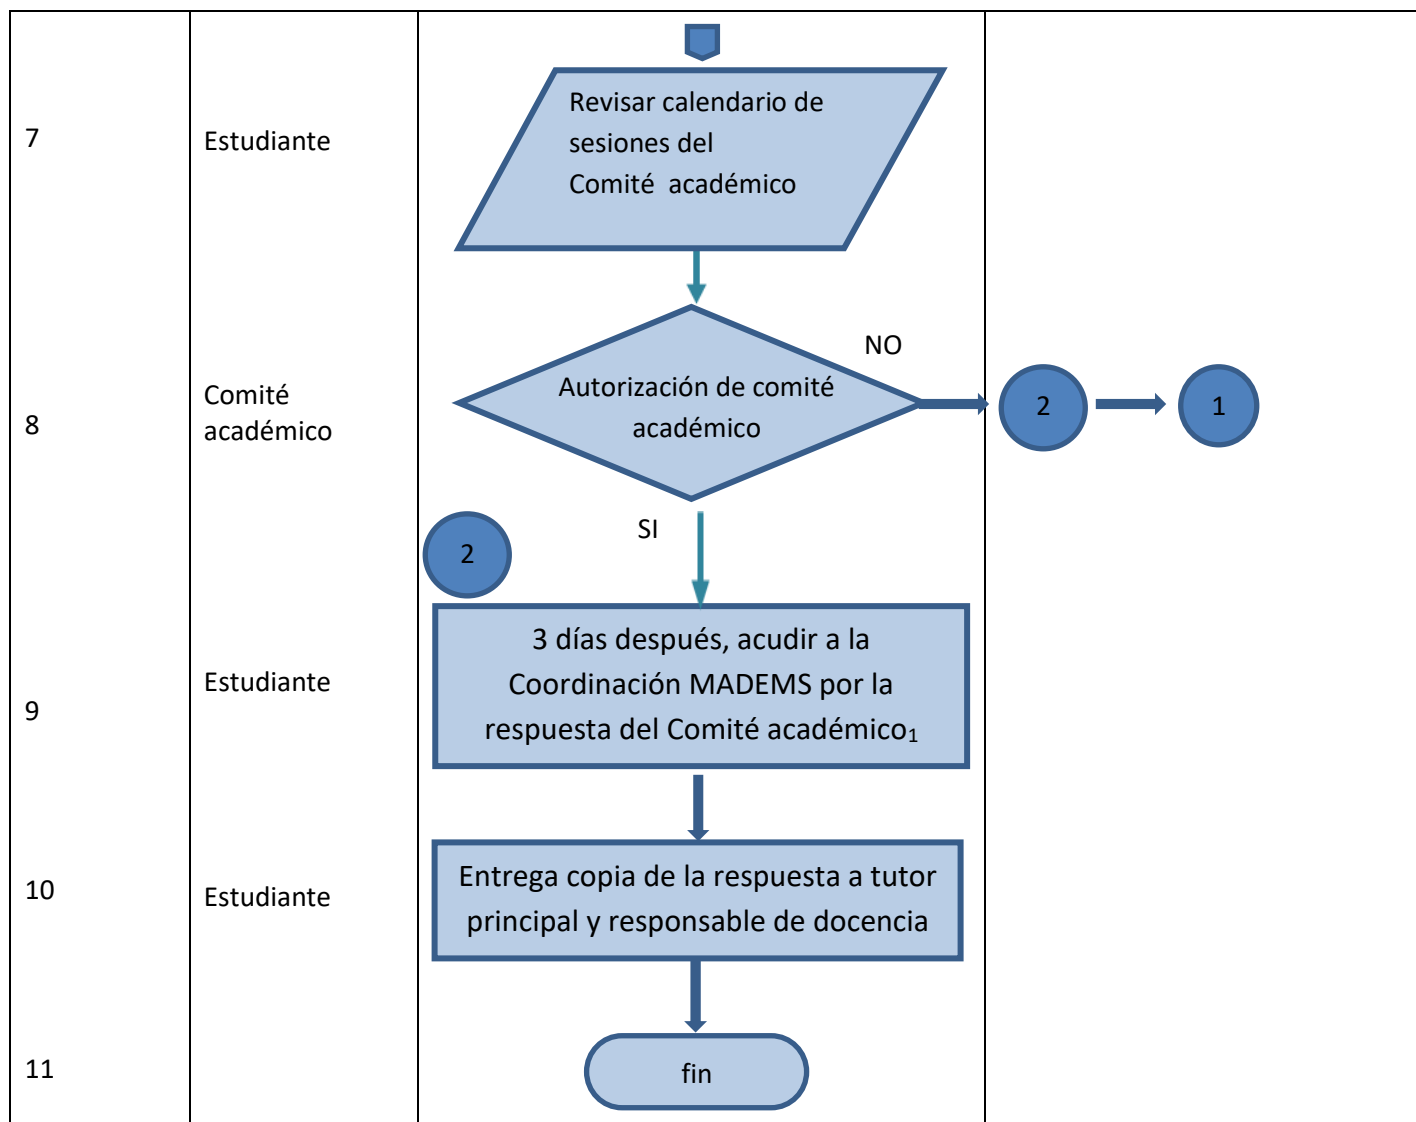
| | | | |
|---|---|---|---|
| 7 | Estudiante | Revisar calendario de sesiones del Comité académico | |
| 8 | Comité académico | Autorización de comité académico NO SI | 2 1 |
| 9 | Estudiante | 2 3 días después, acudir a la Coordinación MADEMS por la respuesta del Comité académico$_1$ | |
| 10 | Estudiante | Entrega copia de la respuesta a tutor principal y responsable de docencia | |
| 11 | | fin | |